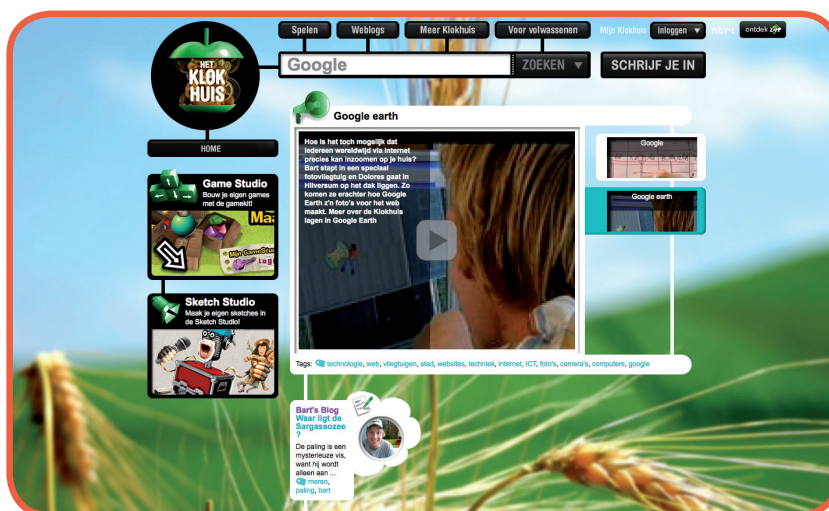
Spelen | Weblogs | Meer Klokhuis | Voor volwassenen | Mijn Klokhuis | inloggen | ntr | ontdek z

HET KLOKHUIS

Google | ZOEKEN | SCHRIJF JE IN

HOME

Game Studio
Bouw je eigen games met de gamekit!

Sketch Studio
Maak je eigen sketches in de Sketch Studio!

Google earth

Hoe is het toch mogelijk dat iedereen wereldwijd via internet precies kan inzoomen op je huis? Bart stapt in een speciaal fotovliegtuig en Dolores gaat in Hilversum op het dak liggen. Zo komen ze erachter hoe Google Earth z'n foto's voor het web maakt. Meer over de Klokhuis lagen in Google Earth

Google

Google earth

Tags: technologie, web, vliegtuigen, stad, websites, techniek, internet, ICT, foto's, camera's, computers, google

Bart's Blog
Waar ligt de Sargassozee ?

De paling is een mysterieuze vis, want hij wordt alleen aan ...
meren, paling, bart